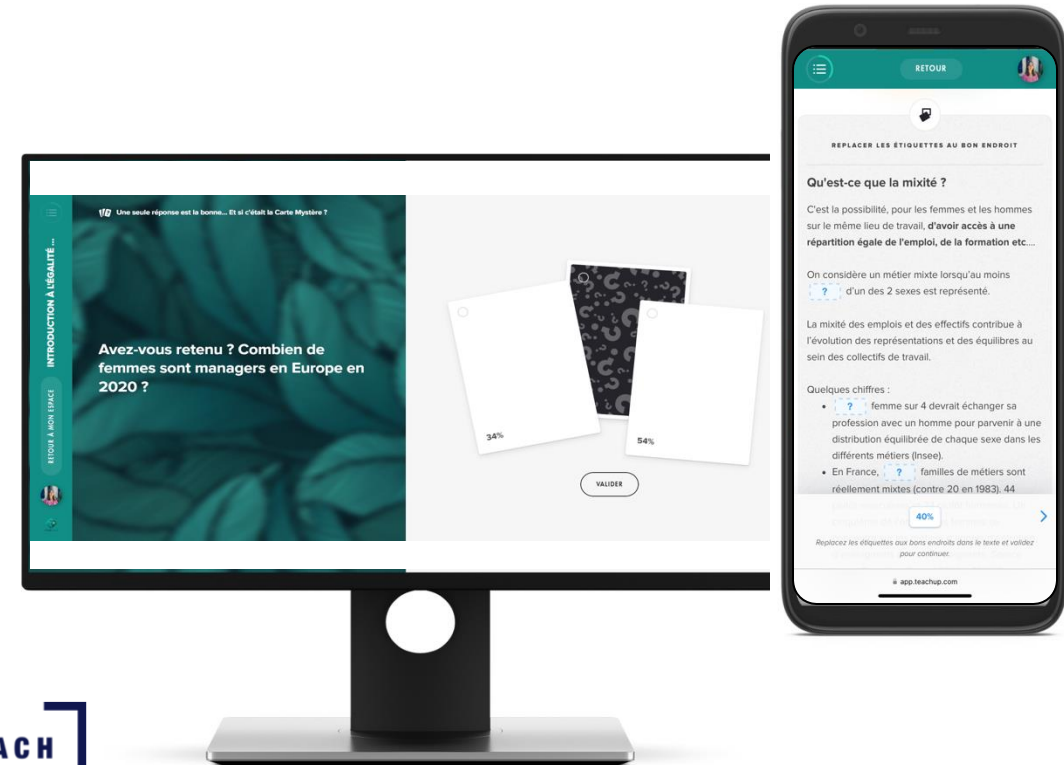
Une seule réponse est la bonne... Et si c'était la Carte Mystère ?

INTRODUCTION À L'ÉGALITÉ ...

RETOUR À MON ESPACE

Avez-vous retenu ? Combien de femmes sont managers en Europe en 2020 ?

34%

54%

VALIDER

RETOUR

REPLACER LES ÉTIQUETTES AU BON ENDROIT

Qu'est-ce que la mixité ?

C'est la possibilité, pour les femmes et les hommes sur le même lieu de travail, **d'avoir accès à une répartition égale de l'emploi, de la formation etc...**

On considère un métier mixte lorsqu'au moins ? d'un des 2 sexes est représenté.

La mixité des emplois et des effectifs contribue à l'évolution des représentations et des équilibres au sein des collectifs de travail.

Quelques chiffres :

- ? femme sur 4 devrait échanger sa profession avec un homme pour parvenir à une distribution équilibrée de chaque sexe dans les différents métiers (Insee).
- En France, ? familles de métiers sont réellement mixtes (contre 20 en 1983). 44 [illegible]

40%

Replacez les étiquettes aux bons endroits dans le texte et validez pour continuer.

app.teachup.com

ACH